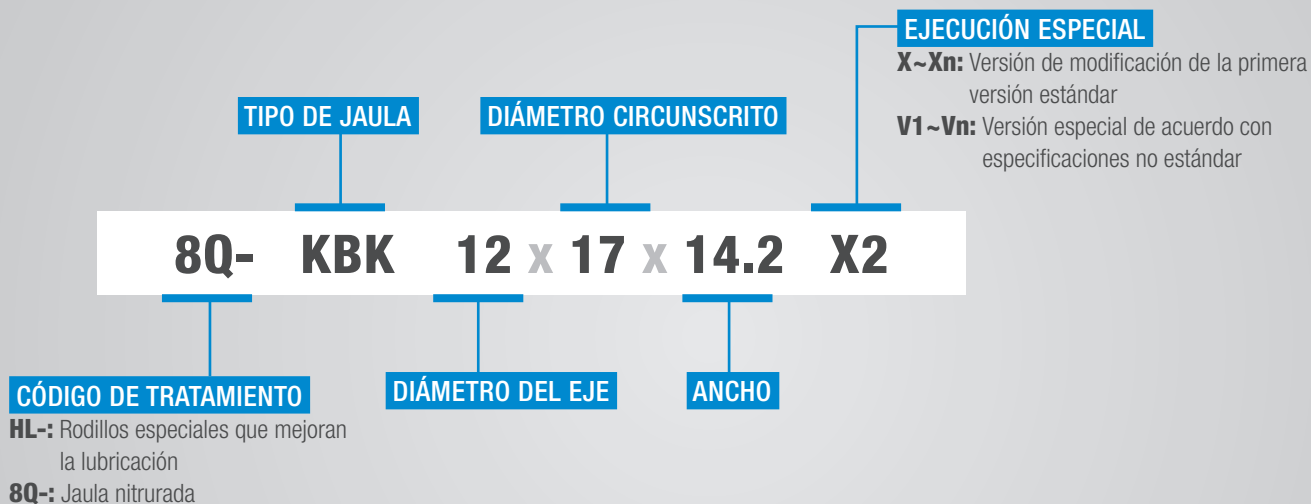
EJECUCIÓN ESPECIAL
X~Xn: Versión de modificación de la primera versión estándar
V1~Vn: Versión especial de acuerdo con especificaciones no estándar

TIPO DE JAULA

DIÁMETRO CIRCUNSCRITO

8Q- KBK 12 x 17 x 14.2 X2

CÓDIGO DE TRATAMIENTO
HL-: Rodillos especiales que mejoran la lubricación
8Q-: Jaula nitrurada

DIÁMETRO DEL EJE

ANCHO